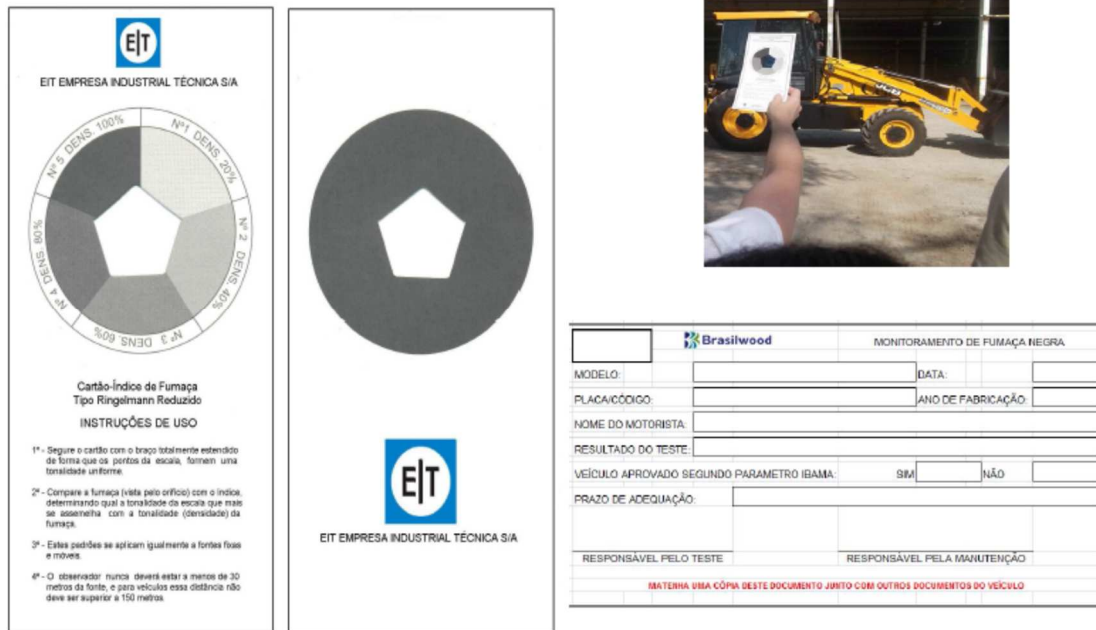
E|T

EIT EMPRESA INDUSTRIAL TÉCNICA S/A

Nº 5 DENS. 100%
Nº1 DENS. 20%
Nº 2 DENS. 40%
Nº 3 DENS. 60%
Nº 4 DENS. 80%

Cartão-Índice de Fumaça
Tipo Ringelmann Reduzido

INSTRUÇÕES DE USO

1º - Segure o cartão com o braço totalmente estendido de forma que os pontos da escala, formem uma tonalidade uniforme.

2º - Compare a fumaça (vista pelo orifício) com o índice, determinando qual a tonalidade da escala que mais se assemelha com a tonalidade (densidade) da fumaça.

3º - Estes padrões se aplicam igualmente a fontes fixas e móveis.

4º - O observador nunca deverá estar a menos de 30 metros da fonte, e para veículos essa distância não deve ser superior a 150 metros.

E|T

EIT EMPRESA INDUSTRIAL TÉCNICA S/A

JCB

Brasilwood

MONITORAMENTO DE FUMAÇA NEGRA

MODELO:
DATA:
PLACA/CÓDIGO:
ANO DE FABRICAÇÃO:
NOME DO MOTORISTA:
RESULTADO DO TESTE:
VEÍCULO APROVADO SEGUNDO PARAMETRO IBAMA:
SIM
NÃO
PRAZO DE ADEQUAÇÃO:

RESPONSÁVEL PELO TESTE
RESPONSÁVEL PELA MANUTENÇÃO

MATENHA UMA CÓPIA DESTE DOCUMENTO JUNTO COM OUTROS DOCUMENTOS DO VEÍCULO